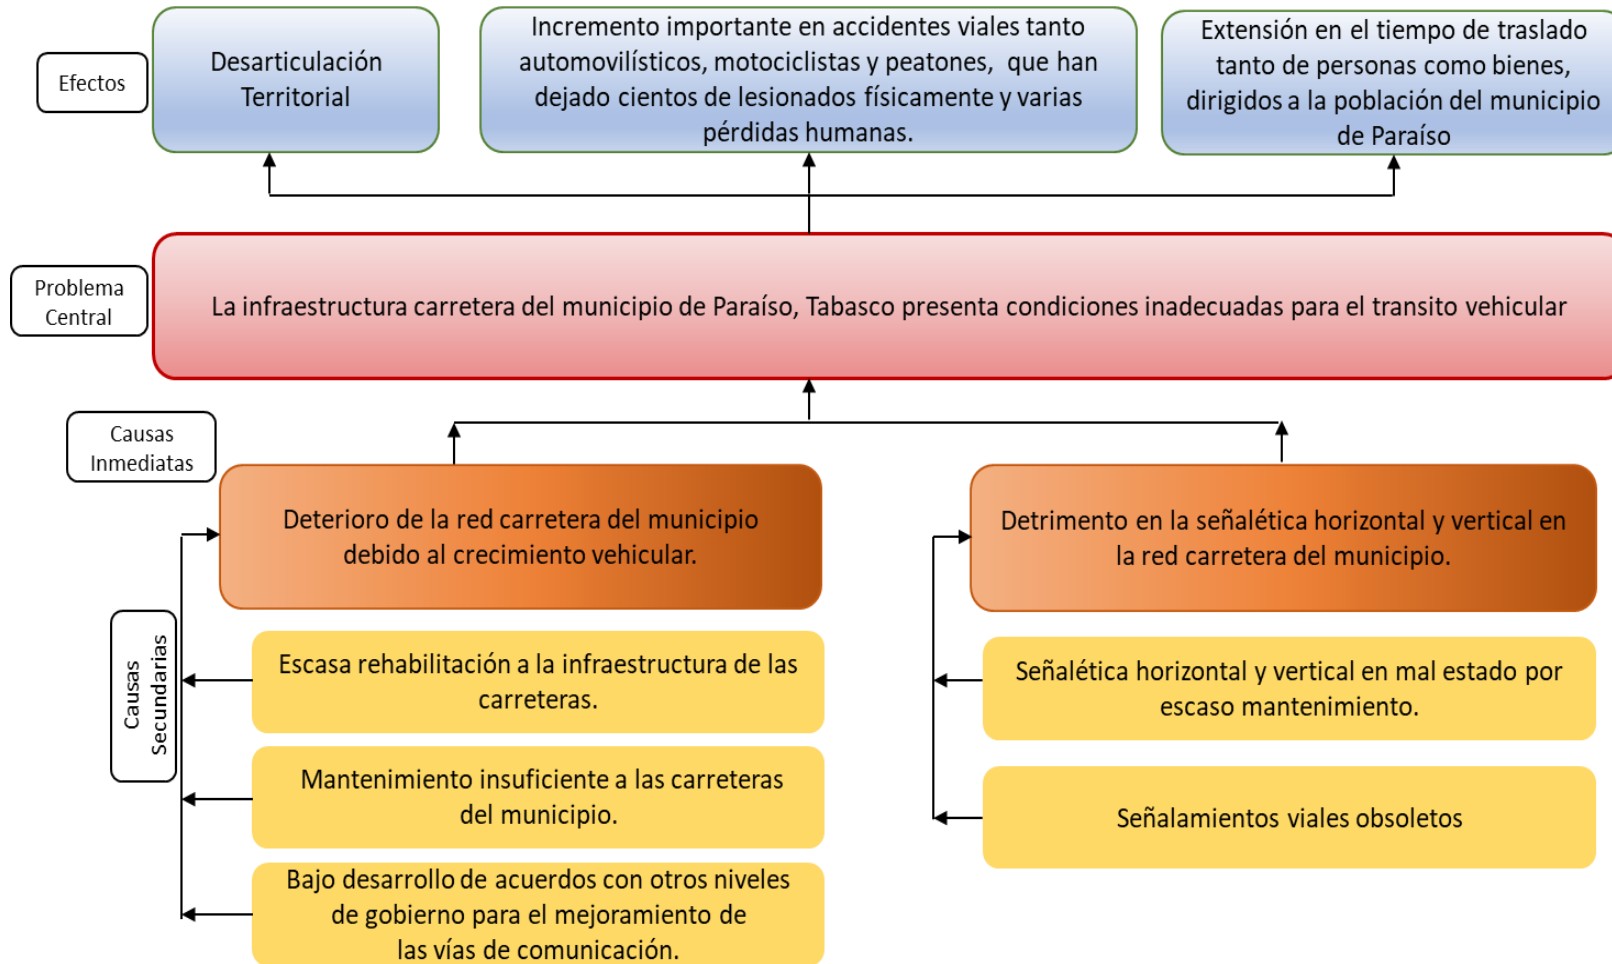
Efectos

Desarticulación Territorial

Incremento importante en accidentes viales tanto automovilísticos, motociclistas y peatones, que han dejado cientos de lesionados físicamente y varias pérdidas humanas.

Extensión en el tiempo de traslado tanto de personas como bienes, dirigidos a la población del municipio de Paraíso

Problema Central

La infraestructura carretera del municipio de Paraíso, Tabasco presenta condiciones inadecuadas para el transito vehicular

Causas Inmediatas

Deterioro de la red carretera del municipio debido al crecimiento vehicular.

Detrimento en la señalética horizontal y vertical en la red carretera del municipio.

Causas Secundarias

Escasa rehabilitación a la infraestructura de las carreteras.

Mantenimiento insuficiente a las carreteras del municipio.

Bajo desarrollo de acuerdos con otros niveles de gobierno para el mejoramiento de las vías de comunicación.

Señalética horizontal y vertical en mal estado por escaso mantenimiento.

Señalamientos viales obsoletos